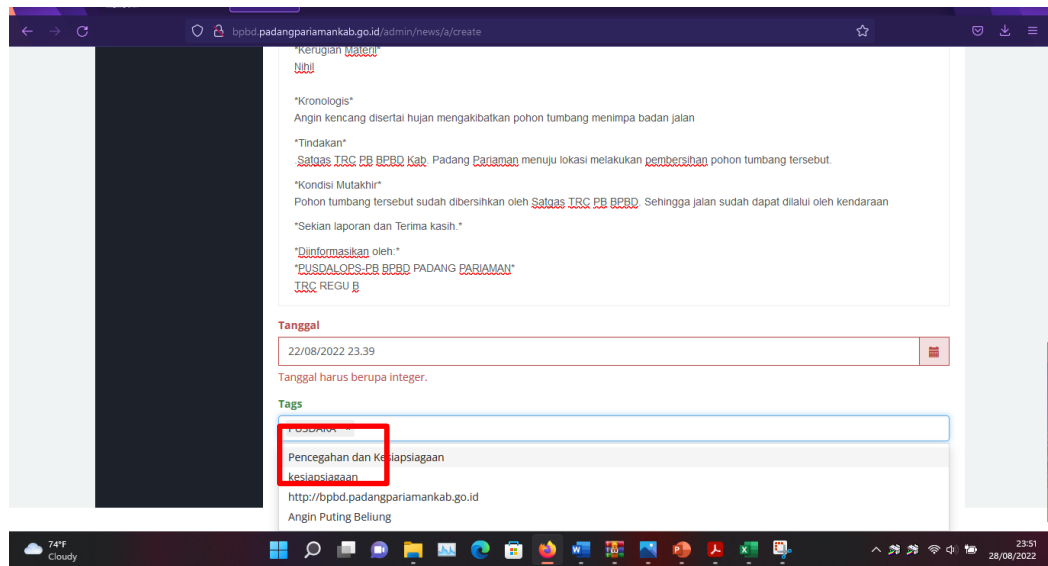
bpbd.padangpariamankab.go.id/admin/news/a/create

*Kerugian Materi*
Nihil

*Kronologis*
Angin kencang disertai hujan mengakibatkan pohon tumbang menimpa badan jalan

*Tindakan*
Satgas TRC PB BPBD Kab. Padang Pariaman menuju lokasi melakukan pembersihan pohon tumbang tersebut.

*Kondisi Mutakhir*
Pohon tumbang tersebut sudah dibersihkan oleh Satgas TRC PB BPBD. Sehingga jalan sudah dapat dilalui oleh kendaraan

*Sekian laporan dan Terima kasih.*

*Diinformasikan oleh:*
*PUSDALOPS-PB BPBD PADANG PARIAMAN*
TRC REGU B

Tanggal
22/08/2022 23.39
Tanggal harus berupa integer.

Tags
PUSDAKA ×
Pencegahan dan Kesiapsiagaan
kesiapsiagaan
http://bpbd.padangpariamankab.go.id
Angin Puting Beliung

74°F
Cloudy
23:51
28/08/2022